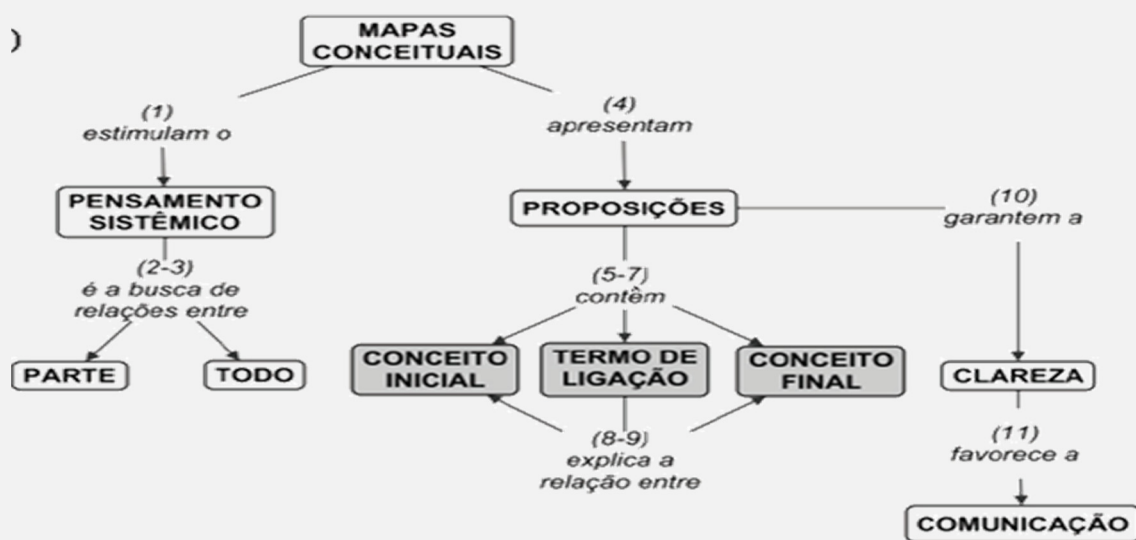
)

MAPAS CONCEITUAIS

(1) estimulam o

PENSAMENTO SISTÊMICO

(2-3) é a busca de relações entre

PARTE

TODO

(4) apresentam

PROPOSIÇÕES

(5-7) contêm

CONCEITO INICIAL

TERMO DE LIGAÇÃO

CONCEITO FINAL

(8-9) explica a relação entre

(10) garantem a

CLAREZA

(11) favorece a

COMUNICAÇÃO